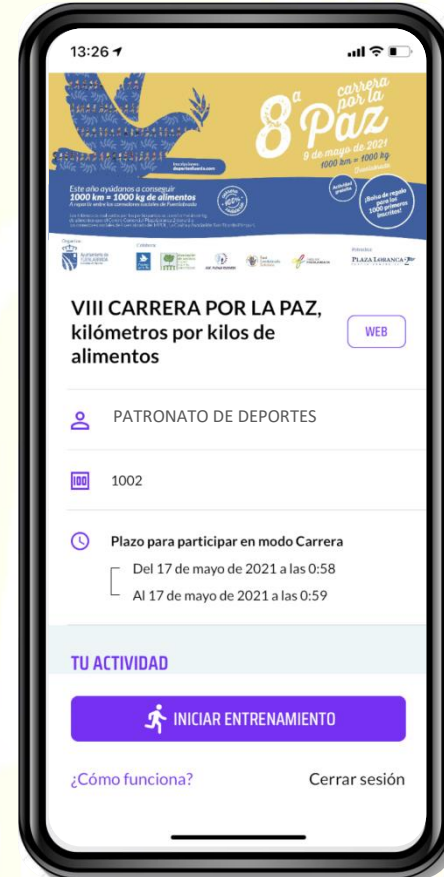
13:26

8ª carrera por la Paz
9 de mayo de 2021
1000 km = 1000 kg

Inscripciones: deportesfuente.com

Este año ayúdanos a conseguir
1000 km = 1000 kg de alimentos

Actividad gratuita

¡Bolsa de regalo para los 1000 primeros inscritos!

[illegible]

Organiza: Colabora: Patrocina: PLAZA LORANCA

VIII CARRERA POR LA PAZ, kilómetros por kilos de alimentos

WEB

PATRONATO DE DEPORTES

1002

Plazo para participar en modo Carrera
Del 17 de mayo de 2021 a las 0:58
Al 17 de mayo de 2021 a las 0:59

TU ACTIVIDAD

INICIAR ENTRENAMIENTO

¿Cómo funciona?

Cerrar sesión